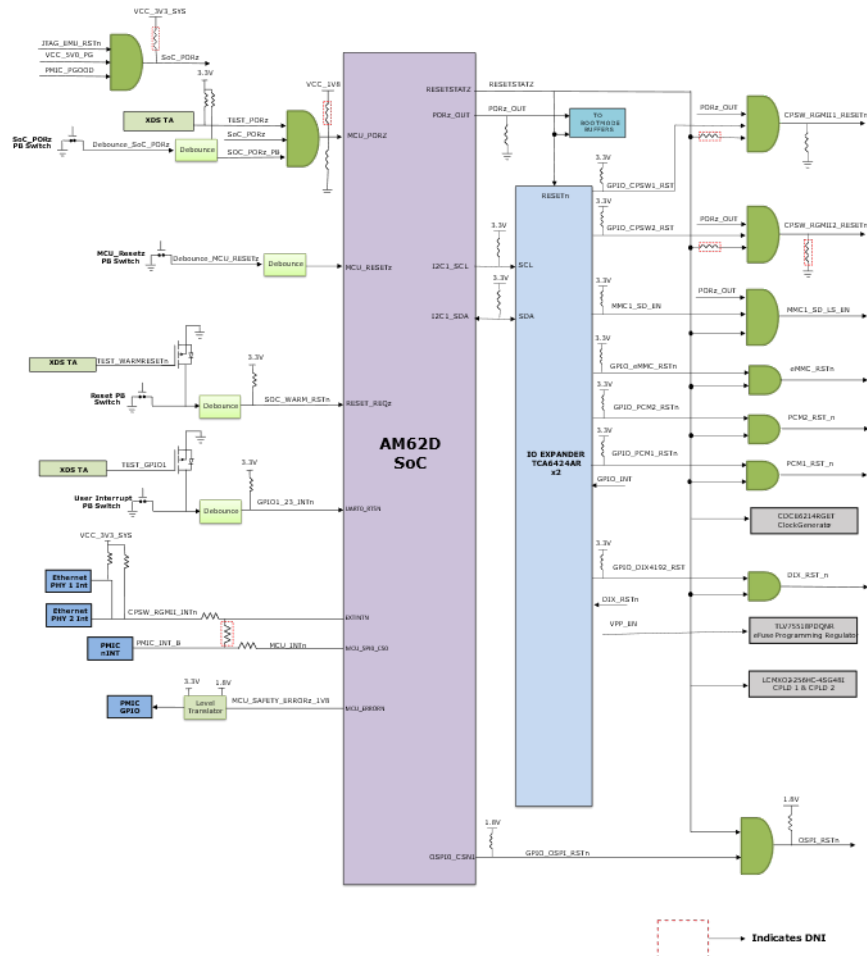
VCC_3V3_SYS
JTAG_EMU_RSTn
VCC_5V0_PG
PMIC_PGOOD
SoC_PORz
3.3V
VCC_1V8
XDS TA
TEST_PORz
SoC_PORz
PB Switch
SoC_PORz
Debounce_SoC_PORz
Debounce
SOC_PORz_PB
MCU_PORz
RESETSTATZ
RESETSTATZ
PORz_OUT
PORz_OUT
TO BOOTMODE BUFFERS
PORz_OUT
CPSW_RGMII1_RESETn
3.3V
RESETn
GPIO_CPSW1_RST
3.3V
GPIO_CPSW2_RST
PORz_OUT
CPSW_RGMII2_RESETn
MCU_Resetz PB Switch
Debounce_MCU_RESETz
Debounce
MCU_RESETz
3.3V
I2C1_SCL
SCL
3.3V
I2C1_SDA
SDA
3.3V
MMC1_SD_EN
PORz_OUT
MMC1_SD_LS_EN
XDS TA
TEST_WARMRESETn
3.3V
3.3V
GPIO_eMMC_RSTn
eMMC_RSTn
Reset PB Switch
Debounce
SOC_WARM_RSTn
RESET_REQz
3.3V
GPIO_PCM2_RSTn
PCM2_RST_n
AM62D SoC
3.3V
GPIO_PCM1_RSTn
IO EXPANDER TCA6424AR x2
PCM1_RST_n
XDS TA
TEST_GPIO1
GPIO_INT
3.3V
User Interrupt PB Switch
Debounce
GPIO1_23_INTn
UART0_RTSn
CDC6C214RGET ClockGenerate
VCC_3V3_SYS
3.3V
GPIO_DIX4192_RST
Ethernet PHY 1 Int
DIX_RST_n
DIX_RSTn
Ethernet PHY 2 Int
CPSW_RGMII_INTn
EXTINTn
VPP_EN
TLV75518PDQNR eFuse Programming Regulato
PMIC nINT
PMIC_INT_B
MCU_INTn
MCU_SPI0_CS0
3.3V
1.8V
LCMXO3-256HC-4SG48I CPLD 1 & CPLD 2
PMIC GPIO
Level Translator
MCU_SAFETY_ERRORz_1V8
MCU_ERRORn
1.8V
1.8V
OSPI0_CSN1
GPIO_OSPI_RSTn
OSPI_RSTn
Indicates DNI